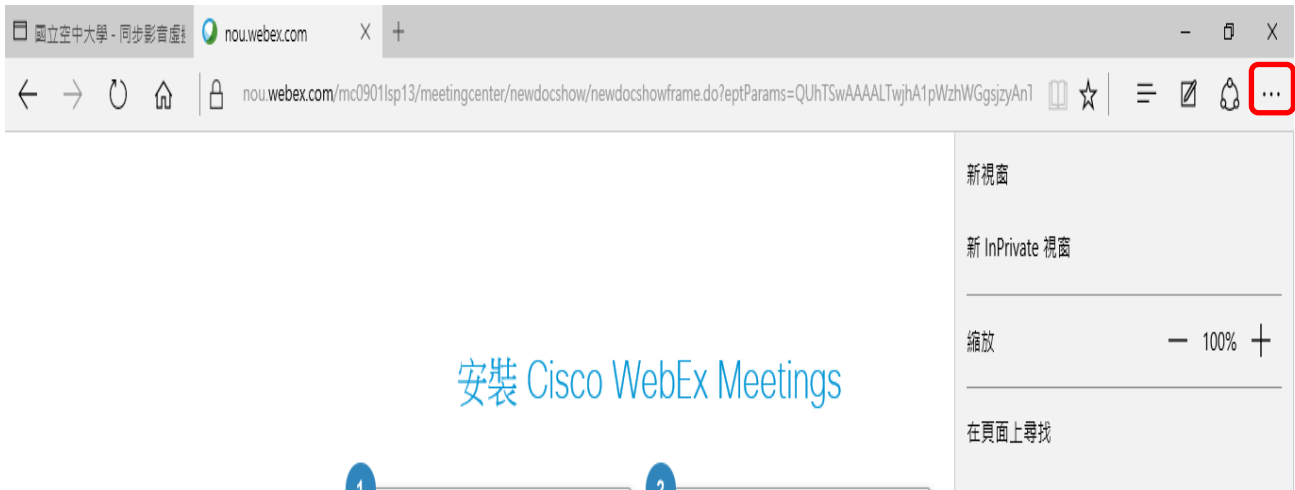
國立空中大學 - 同步影音虛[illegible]

nou.webex.com

X

+

nou.webex.com/mc0901lsp13/meetingcenter/newdocshow/newdocshowframe.do?eptParams=QUhTSwAAAALTwjhA1pWzhWGgsjzyAn1

...

新視窗

新 InPrivate 視窗

縮放

100%

在頁面上尋找

安裝 Cisco WebEx Meetings

1

2